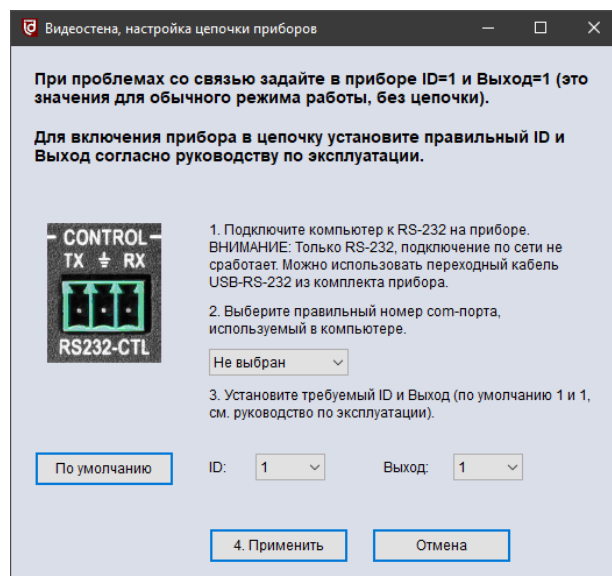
Видеостена, настройка цепочки приборов

При проблемах со связью задайте в приборе ID=1 и Выход=1 (это значения для обычного режима работы, без цепочки).

Для включения прибора в цепочку установите правильный ID и Выход согласно руководству по эксплуатации.

CONTROL
TX ⏚ RX
RS232-CTL

1. Подключите компьютер к RS-232 на приборе. ВНИМАНИЕ: Только RS-232, подключение по сети не сработает. Можно использовать переходный кабель USB-RS-232 из комплекта прибора.

2. Выберите правильный номер com-порта, используемый в компьютере.

Не выбран

3. Установите требуемый ID и Выход (по умолчанию 1 и 1, см. руководство по эксплуатации).

По умолчанию

ID: 1

Выход: 1

4. Применить

Отмена